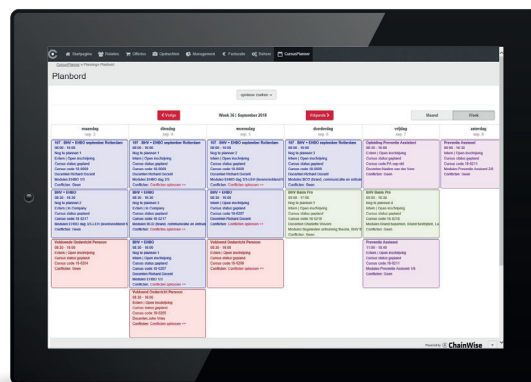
Startpagina Relaties Offertes Opleidingen Management Formulier Beheer CursusPlanner

CursusPlanner > Planning > Planbord

Planbord

opslaan (cookie) ▾

< Vorige Week 36 | September 2018 Volgende >

Maand Week

| maandag sep 3 | dinsdag sep 4 | woensdag sep 5 | donderdag sep 6 | vrijdag sep 7 | zaterdag sep 8 |
|---|---|---|---|---|---|
| 1ST BHV + EHBO september Rotterdam 08:30 - 16:30 | 1ST BHV + EHBO september Rotterdam 08:30 - 16:30 | 1ST BHV + EHBO september Rotterdam 08:30 - 16:30 | 1ST BHV + EHBO september Rotterdam 08:30 - 16:30 | Opleiding Preventie Assistent | Preventie Assistent |
| BHV + EHBO | BHV + EHBO | BHV + EHBO | BHV Basis Pro | BHV Basis Pro | |
| Volkswerd Onderwijs Persoon | BHV + EHBO | Volkswerd Onderwijs Persoon | | Preventie Assistent | |
| | Volkswerd Onderwijs Persoon | | | | |

Powered by ChainWise